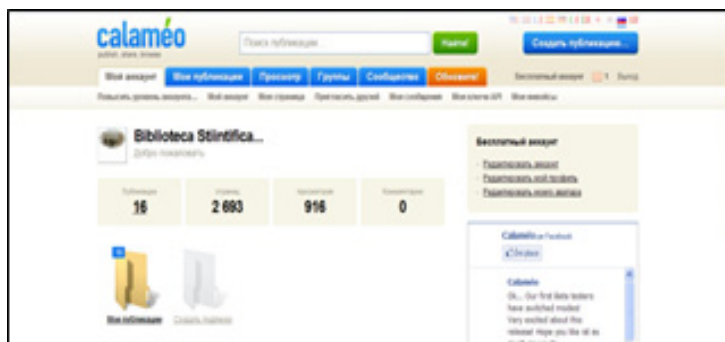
calaméo
publish. share. browse.

Поиск публикации

Найти!

Создать публикацию...

Мой аккаунт | Мои публикации | Просмотр | Группы | Сообщество | Обновите!

Бесплатный аккаунт | 1 | Выход

Повысить уровень аккаунта... | Мой аккаунт | Моя страница | Пригласить друзей | Мои сообщения | Мои ключи API | Мои виджеты

Biblioteca Stiintifica...
Добро пожаловать

| Публикации | Страниц | Просмотров | Комментарии |
|---|---|---|---|
| 16 | 2 693 | 916 | 0 |

Мои публикации
Создать подпапку

Бесплатный аккаунт
- Редактировать аккаунт
- Редактировать мой профиль
- Редактировать мой аватар

Calaméo on Facebook
Нравится

Calaméo
Ok... Our first Beta testers have switched modes! Very excited about the release! Hope you like all as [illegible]